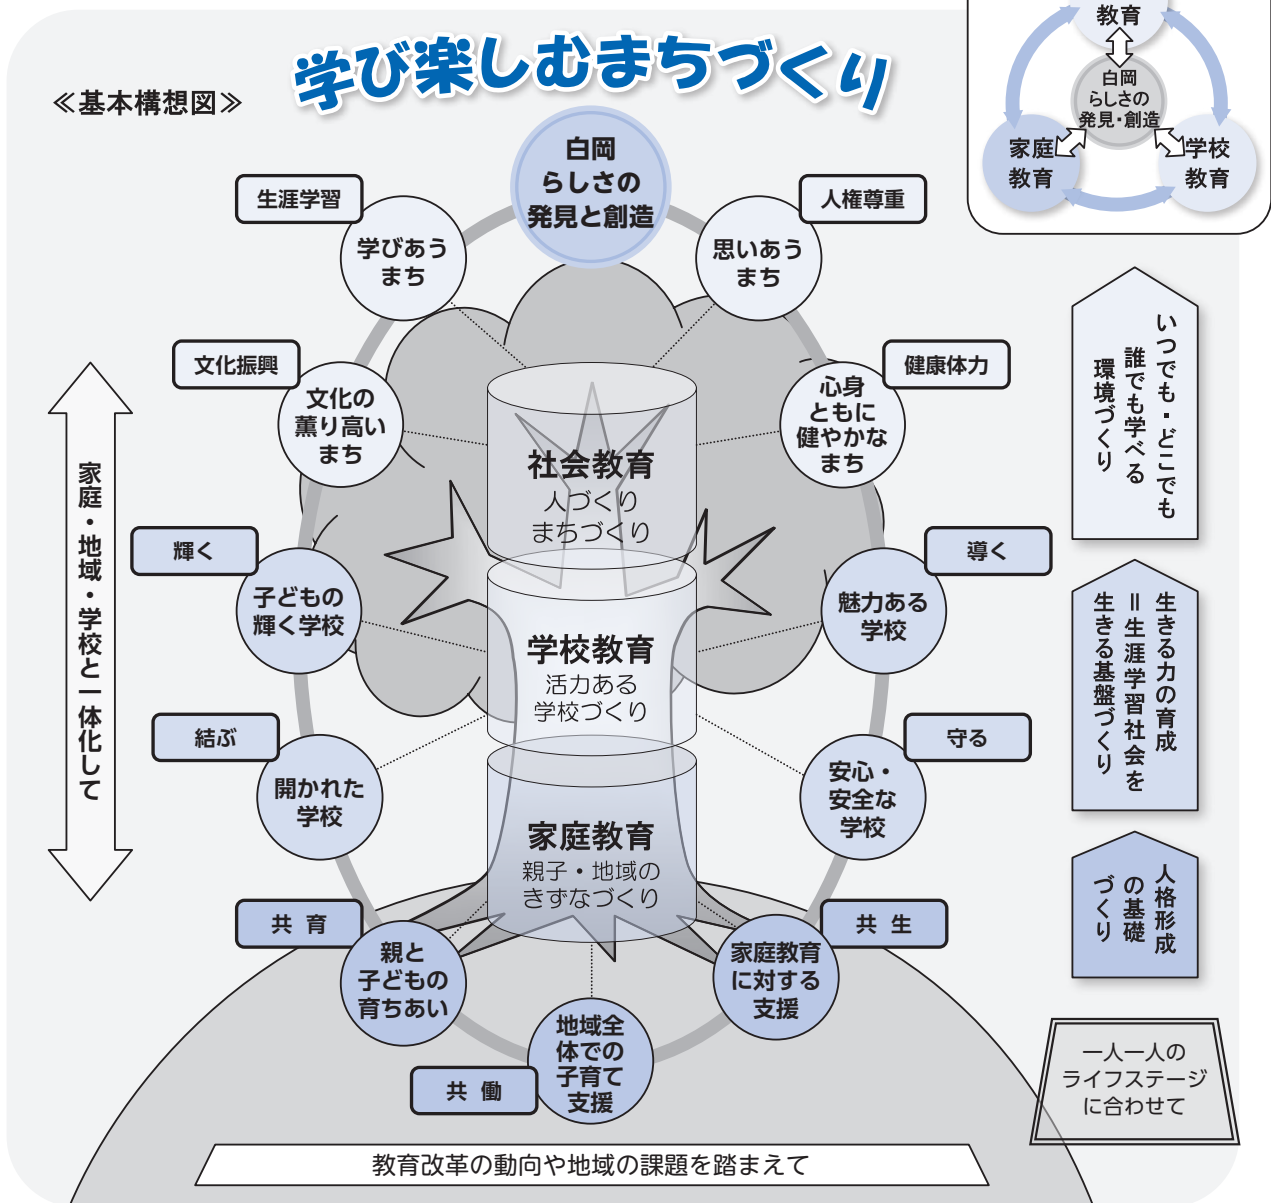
≪基本構想図≫

学び楽しむまちづくり

教育

白岡らしさの発見・創造

家庭教育

学校教育

白岡らしさの発見と創造

生涯学習

学びあうまち

人権尊重

思いあうまち

文化振興

文化の薫り高いまち

健康体力

心身ともに健やかなまち

社会教育
人づくりまちづくり

学校教育
活力ある学校づくり

家庭教育
親子・地域のきずなづくり

家庭・地域・学校と一体化して

輝く

子どもの輝く学校

導く

魅力ある学校

結ぶ

開かれた学校

守る

安心・安全な学校

共育

親と子どもの育ちあい

共生

家庭教育に対する支援

共働

地域全体での子育て支援

いつでも・どこでも誰でも学べる環境づくり

生きる力の育成＝生涯学習社会を生きる基盤づくり

人格形成の基礎づくり

一人一人のライフステージに合わせて

教育改革の動向や地域の課題を踏まえて